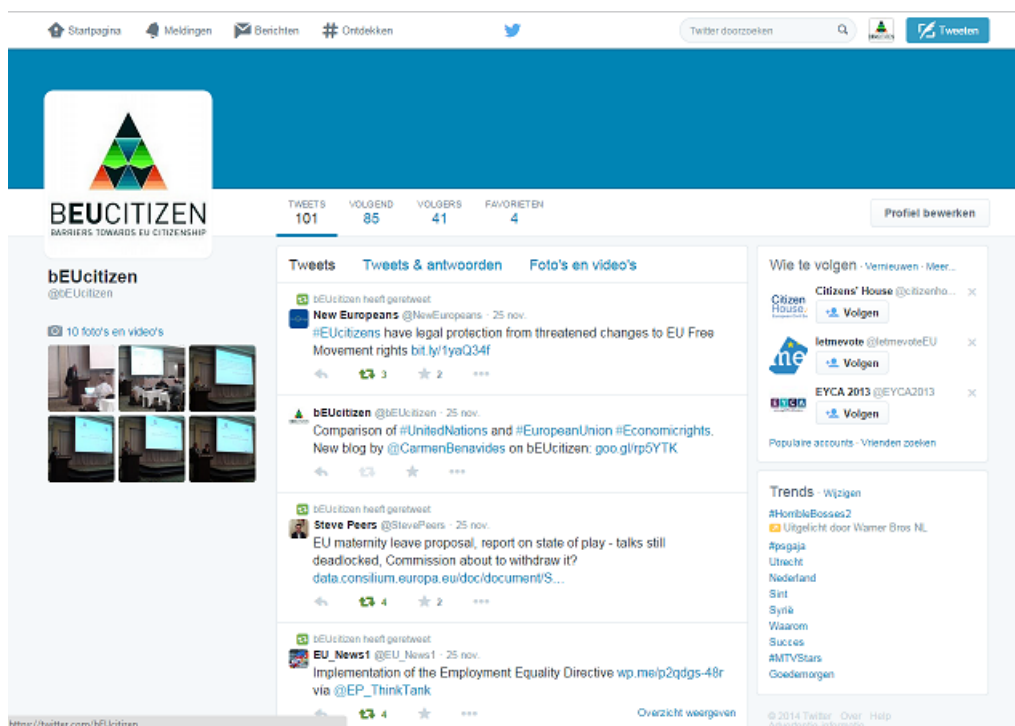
Startpagina Meldingen Berichten # Ontdekken

Twitter doorzoeken

Tweeten

BEUCITIZEN
BARRIERS TOWARDS EU CITIZENSHIP

| TWEETS | VOLGEND | VOLGERS | FAVORIETEN |
|---|---|---|---|
| 101 | 85 | 41 | 4 |

Profiel bewerken

bEUcitizen
@bEUcitizen

10 foto's en video's

Tweets Tweets & antwoorden Foto's en video's

bEUcitizen heeft geretweet
New Europeans @NewEuropeans · 25 nov.
#EUcitizens have legal protection from threatened changes to EU Free Movement rights bit.ly/1yaQ34f
3 2

bEUcitizen @bEUcitizen · 25 nov.
Comparison of #UnitedNations and #EuropeanUnion #Economicrights. New blog by @CarmenBenavides on bEUcitizen: goo.gl/rp5YTK

bEUcitizen heeft geretweet
Steve Peers @StevePeers · 25 nov.
EU maternity leave proposal, report on state of play - talks still deadlocked, Commission about to withdraw it? data.consilium.europa.eu/doc/document/S...
4 2

bEUcitizen heeft geretweet
EU_News1 @EU_News1 · 25 nov.
Implementation of the Employment Equality Directive wp.me/p2qdgs-48r via @EP_ThinkTank
4
Overzicht weergeven

Wie te volgen · Vernieuwen · Meer...
Citizens' House @citizenho...
Volgen
letmevote @letmevoteEU
Volgen
EYCA 2013 @EYCA2013
Volgen
Populaire accounts · Vrienden zoeken

Trends · Wijzigen
#HorribleBosses2
Uitgelicht door Warner Bros NL
#psgaja
Utrecht
Nederland
Sint
Syrië
Waarom
Succes
#MTVStars
Goedemorgen

© 2014 Twitter Over Help

https://twitter.com/bEUcitizen